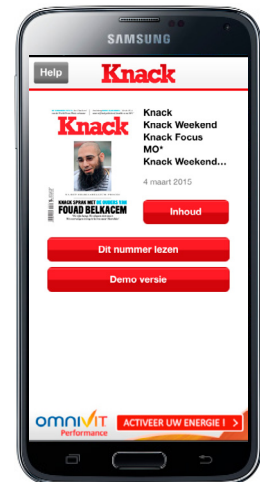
SAMSUNG

Help

Knack

Knack

KNACK SPRAK MET DE MOEDER VAN
FOUAD BELKACEM

Knack
Knack Weekend
Knack Focus
MO*
Knack Weekend...

4 maart 2015

Inhoud

Dit nummer lezen

Demo versie

OMNIVIT
Performance

ACTIVEER UW ENERGIE